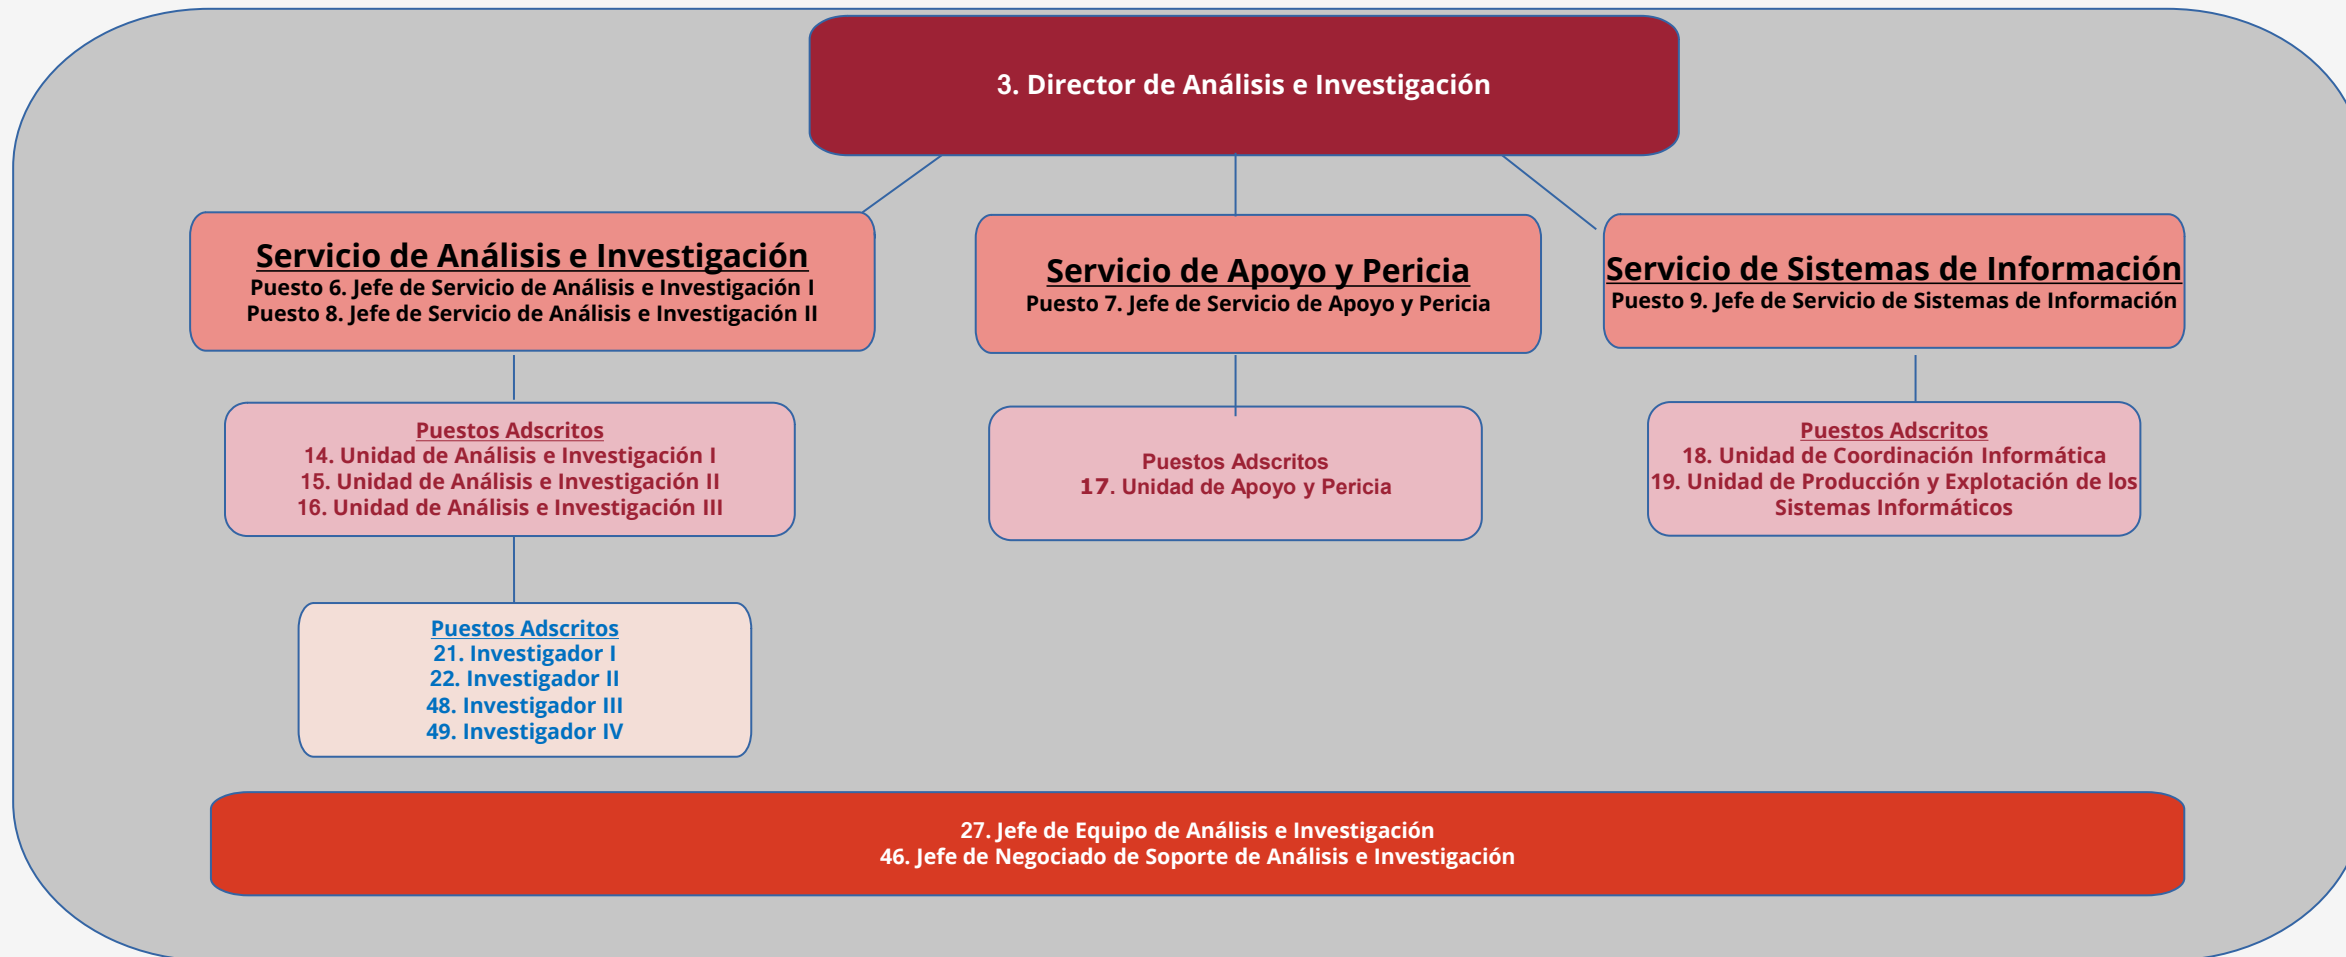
3. Director de Análisis e Investigación

Servicio de Análisis e Investigación
Puesto 6. Jefe de Servicio de Análisis e Investigación I
Puesto 8. Jefe de Servicio de Análisis e Investigación II

Servicio de Apoyo y Pericia
Puesto 7. Jefe de Servicio de Apoyo y Pericia

Servicio de Sistemas de Información
Puesto 9. Jefe de Servicio de Sistemas de Información

Puestos Adscritos
14. Unidad de Análisis e Investigación I
15. Unidad de Análisis e Investigación II
16. Unidad de Análisis e Investigación III

Puestos Adscritos
17. Unidad de Apoyo y Pericia

Puestos Adscritos
18. Unidad de Coordinación Informática
19. Unidad de Producción y Explotación de los Sistemas Informáticos

Puestos Adscritos
21. Investigador I
22. Investigador II
48. Investigador III
49. Investigador IV

27. Jefe de Equipo de Análisis e Investigación
46. Jefe de Negociado de Soporte de Análisis e Investigación